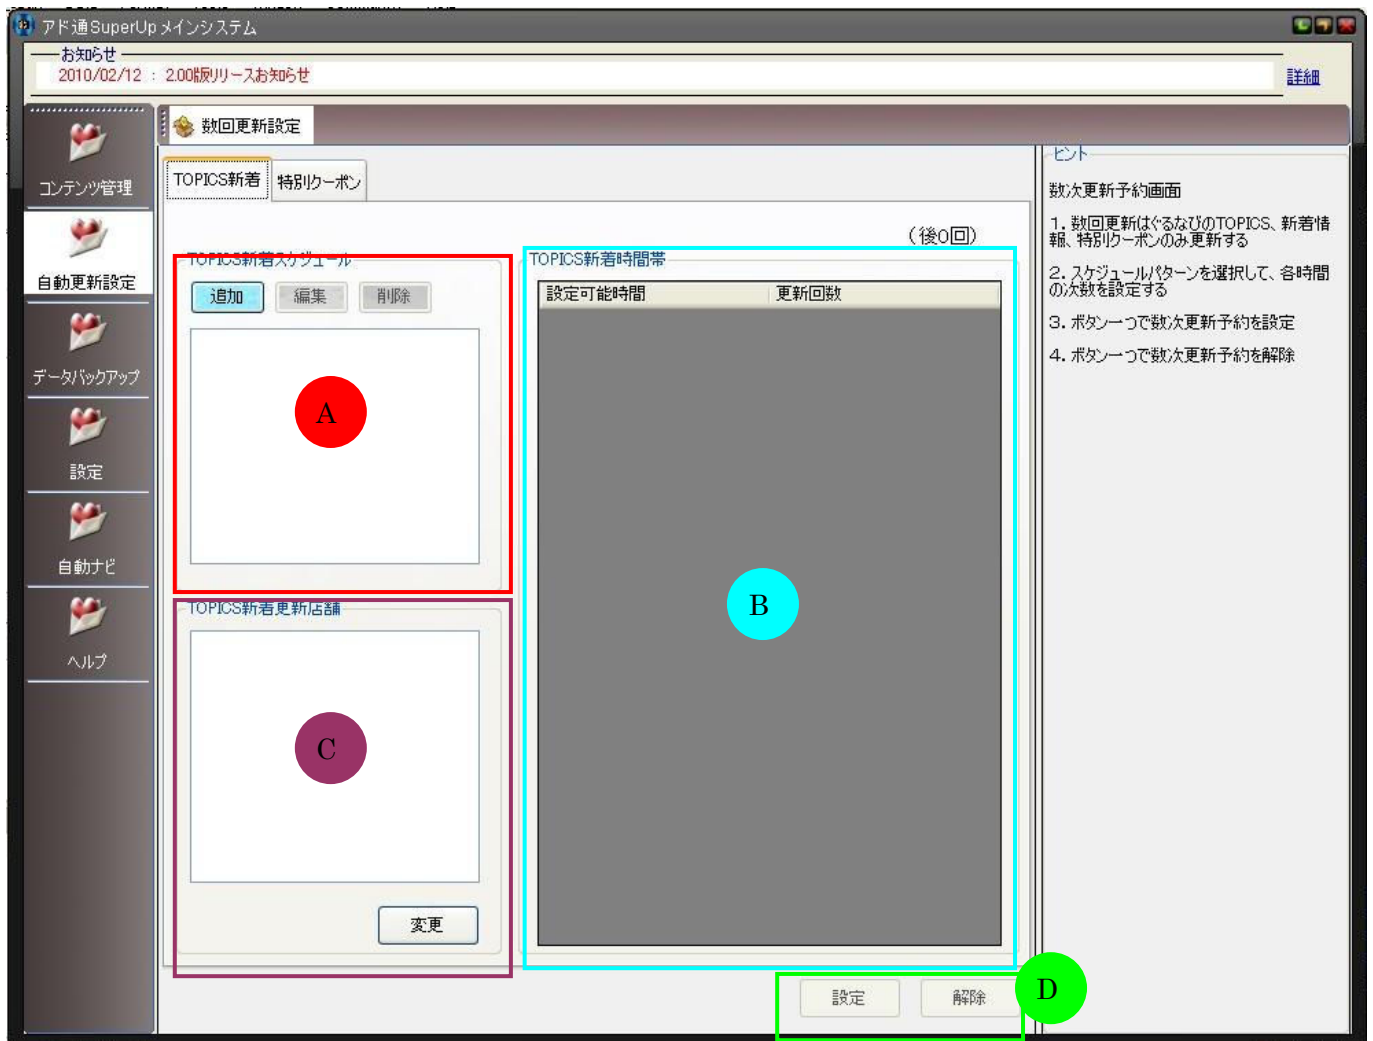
アド通SuperUpメインシステム

お知らせ
2010/02/12 ： 2.00版リリースお知らせ
詳細

コンテンツ管理
自動更新設定
データバックアップ
設定
自動ナビ
ヘルプ

数回更新設定

TOPICS新着
特別クーポン

（後0回）

TOPICS新着スケジュール
追加
編集
削除

A

TOPICS新着時間帯

| 設定可能時間 | 更新回数 |
|---|---|

B

TOPICS新着更新店舗

C

変更

設定
解除

D

ヒント
数次更新予約画面
1. 数回更新はぐるなびのTOPICS、新着情報、特別クーポンのみ更新する
2. スケジュールパターンを選択して、各時間の次数を設定する
3. ボタン一つで数次更新予約を設定
4. ボタン一つで数次更新予約を解除